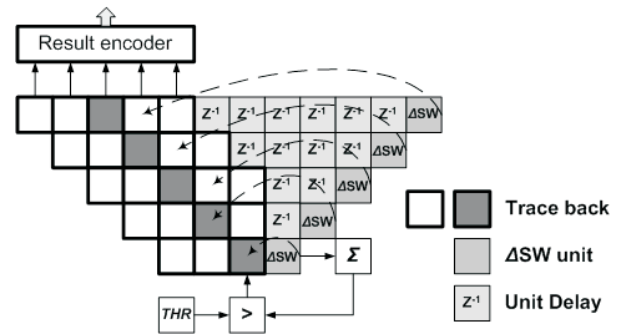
Result encoder

$Z^{-1}$ $Z^{-1}$ $Z^{-1}$ $Z^{-1}$ $Z^{-1}$ ΔSW
$Z^{-1}$ $Z^{-1}$ $Z^{-1}$ $Z^{-1}$ ΔSW
$Z^{-1}$ $Z^{-1}$ $Z^{-1}$ ΔSW
$Z^{-1}$ $Z^{-1}$ ΔSW
$Z^{-1}$ ΔSW
ΔSW

Σ

THR

>

Trace back

ΔSW unit

$Z^{-1}$ Unit Delay